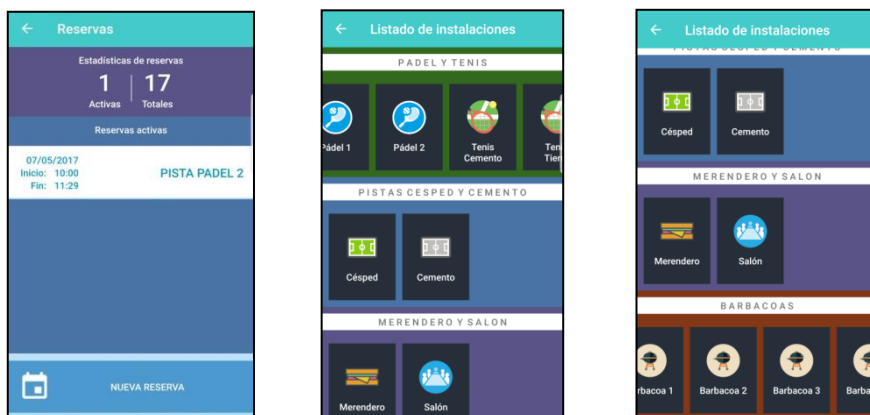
← Reservas

Estadísticas de reservas

1 Activas | 17 Totales

Reservas activas

07/05/2017
Inicio: 10:00
Fin: 11:29

PISTA PADEL 2

NUEVA RESERVA

← Listado de instalaciones

PADEL Y TENIS

Pádel 1
Pádel 2
Tenis Cemento
Tenis Tier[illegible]

PISTAS CESPED Y CEMENTO

Césped
Cemento

MERENDERO Y SALON

Merendero
Salón

← Listado de instalaciones

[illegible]

Césped
Cemento

MERENDERO Y SALON

Merendero
Salón

BARBACOAS

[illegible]arbacoa 1
Barbacoa 2
Barbacoa 3
Barba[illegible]